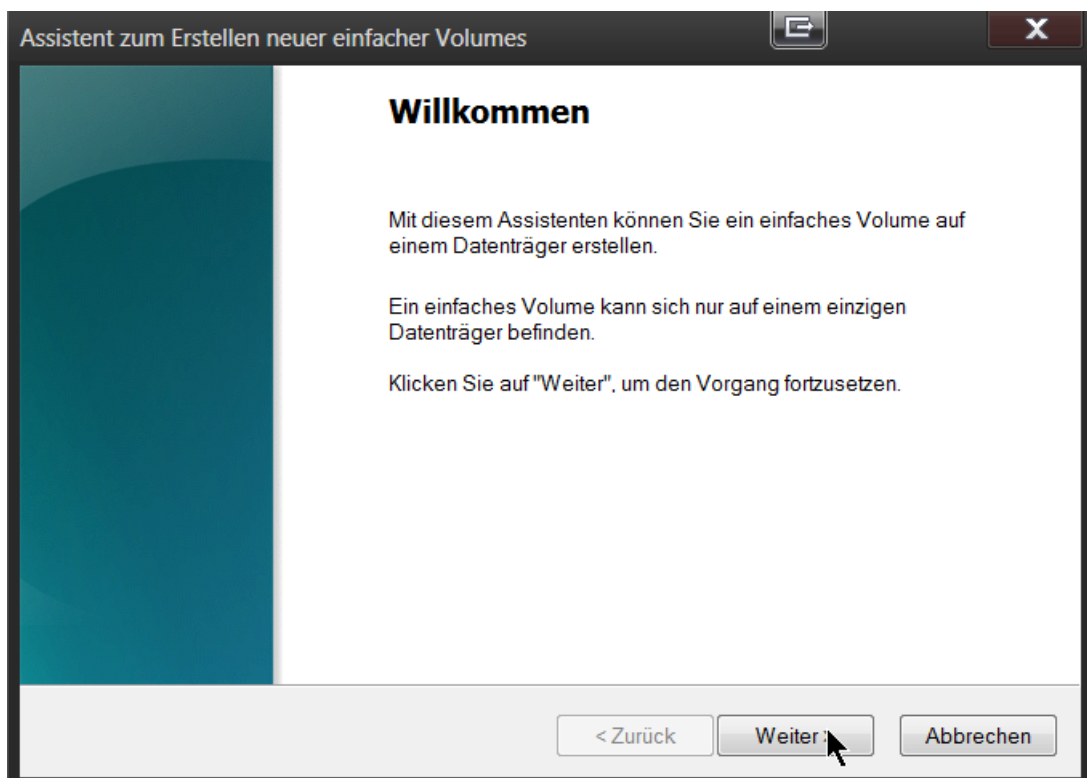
Assistent zum Erstellen neuer einfacher Volumes

X

Willkommen

Mit diesem Assistenten können Sie ein einfaches Volume auf einem Datenträger erstellen.

Ein einfaches Volume kann sich nur auf einem einzigen Datenträger befinden.

Klicken Sie auf "Weiter", um den Vorgang fortzusetzen.

< Zurück

Weiter >

Abbrechen